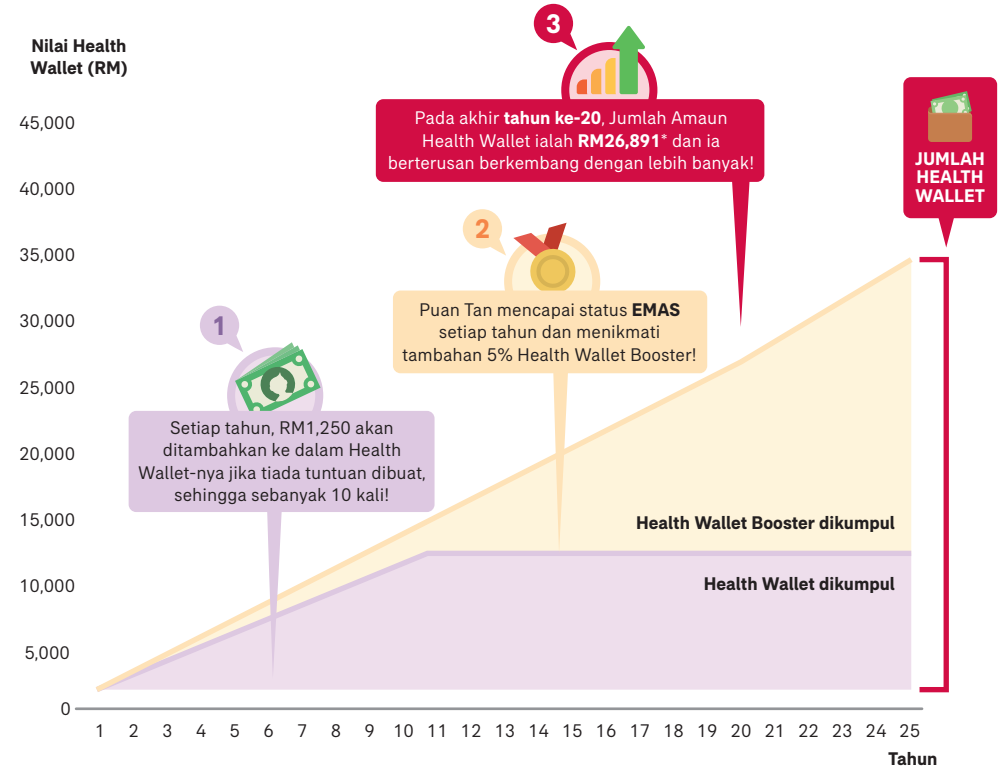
Nilai Health Wallet (RM)

45,000
40,000
35,000
30,000
25,000
20,000
15,000
10,000
5,000
0

3

Pada akhir **tahun ke-20**, Jumlah Amaun Health Wallet ialah **RM26,891*** dan ia berterusan berkembang dengan lebih banyak!

JUMLAH HEALTH WALLET

2

Puan Tan mencapai status **EMAS** setiap tahun dan menikmati tambahan 5% Health Wallet Booster!

1

Setiap tahun, RM1,250 akan ditambahkan ke dalam Health Wallet-nya jika tiada tuntuan dibuat, sehingga sebanyak 10 kali!

Health Wallet Booster dikumpul

Health Wallet dikumpul

1 2 3 4 5 6 7 8 9 10 11 12 13 14 15 16 17 18 19 20 21 22 23 24 25

Tahun